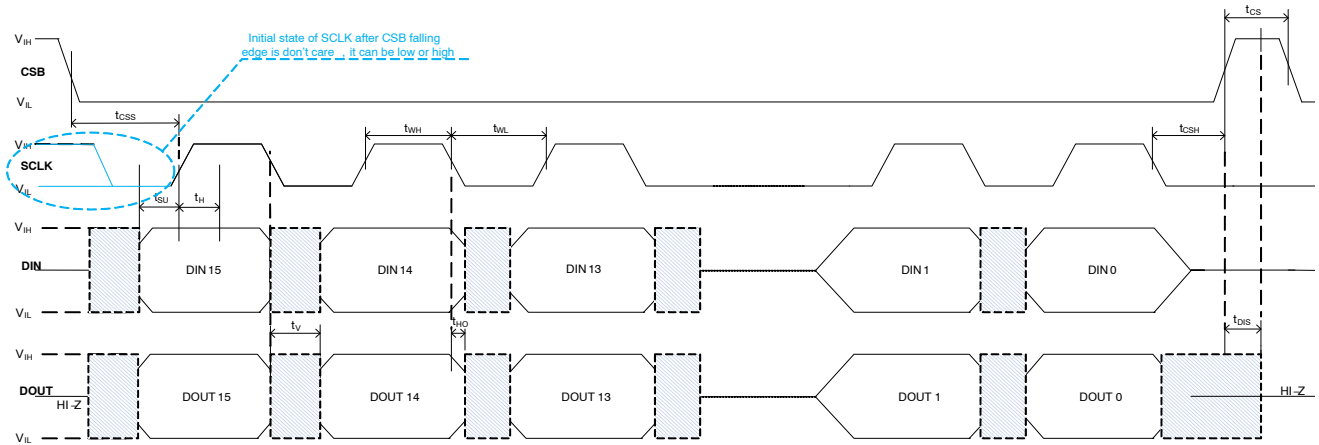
Initial state of SCLK after CSB falling edge is don't care , it can be low or high

$t_{CS}$

$V_{IH}$
CSB
$V_{IL}$

$t_{CSS}$
$t_{WH}$
$t_{WL}$
$t_{CSH}$

$V_{IH}$
SCLK
$V_{IL}$

$t_{SU}$
$t_{H}$

$V_{IH}$
DIN
$V_{IL}$

DIN 15
DIN 14
DIN 13
DIN 1
DIN 0

$t_{V}$
$t_{HO}$
$t_{DIS}$

$V_{IH}$
DOUT
HI -Z
$V_{IL}$

DOUT 15
DOUT 14
DOUT 13
DOUT 1
DOUT 0
HI -Z